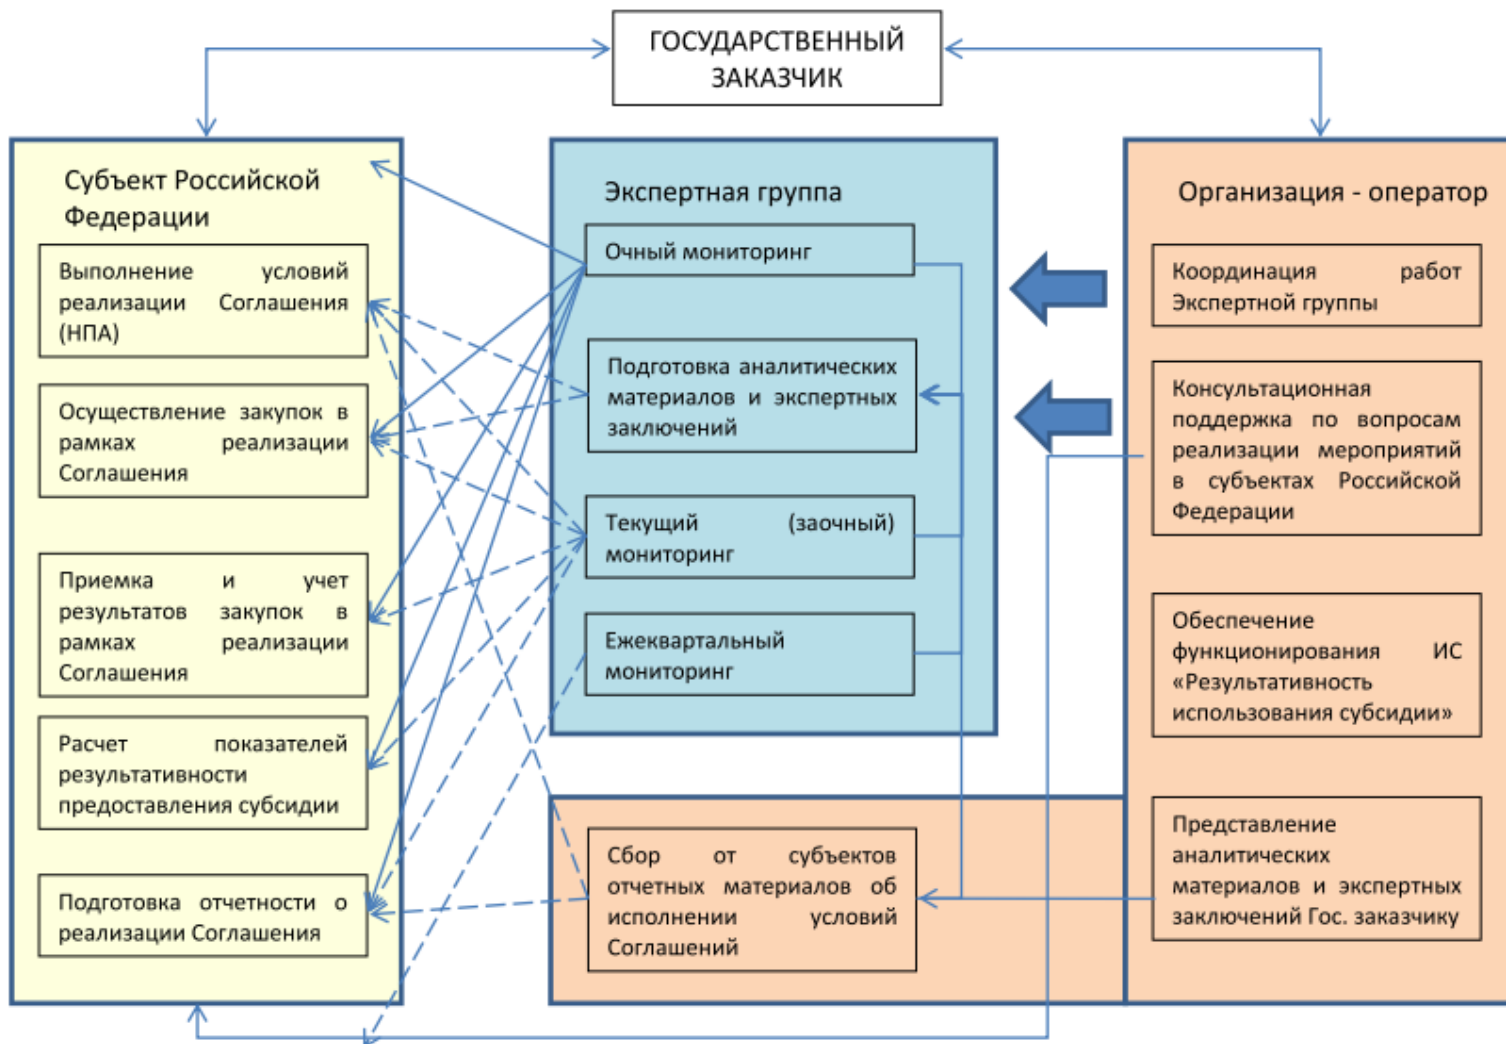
ГОСУДАРСТВЕННЫЙ ЗАКАЗЧИК

Субъект Российской Федерации

Выполнение условий реализации Соглашения (НПА)

Осуществление закупок в рамках реализации Соглашения

Приемка и учет результатов закупок в рамках реализации Соглашения

Расчет показателей результативности предоставления субсидии

Подготовка отчетности о реализации Соглашения

Экспертная группа

Очный мониторинг

Подготовка аналитических материалов и экспертных заключений

Текущий (заочный) мониторинг

Ежеквартальный мониторинг

Сбор от субъектов отчетных материалов об исполнении условий Соглашений

Организация - оператор

Координация работ Экспертной группы

Консультационная поддержка по вопросам реализации мероприятий в субъектах Российской Федерации

Обеспечение функционирования ИС «Результативность использования субсидии»

Представление аналитических материалов и экспертных заключений Гос. заказчику